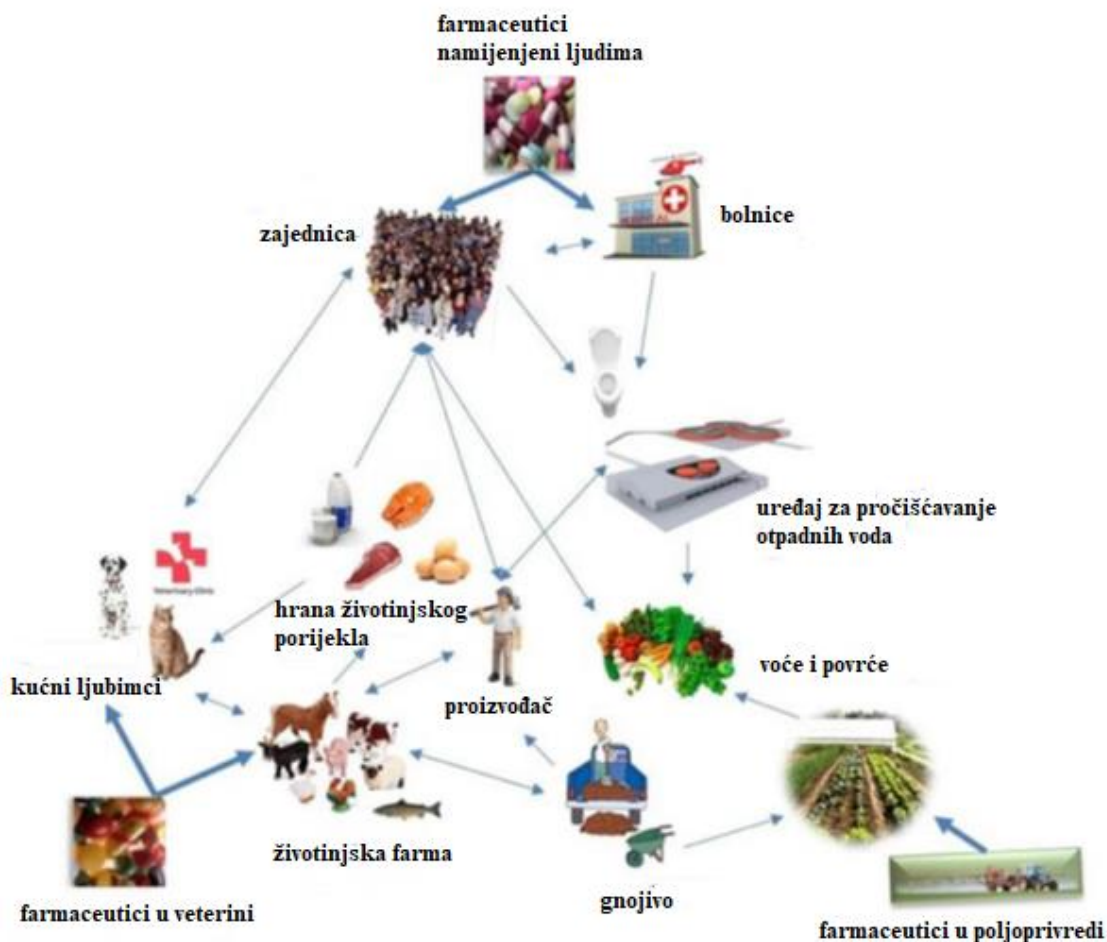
farmaceutici namijenjeni ljudima

zajednica

bolnice

uređaj za pročišćavanje otpadnih voda

hrana životinjskog porijekla

voće i povrće

kućni ljubimci

proizvođač

životinjska farma

gnojivo

farmaceutici u veterini

farmaceutici u poljoprivredi